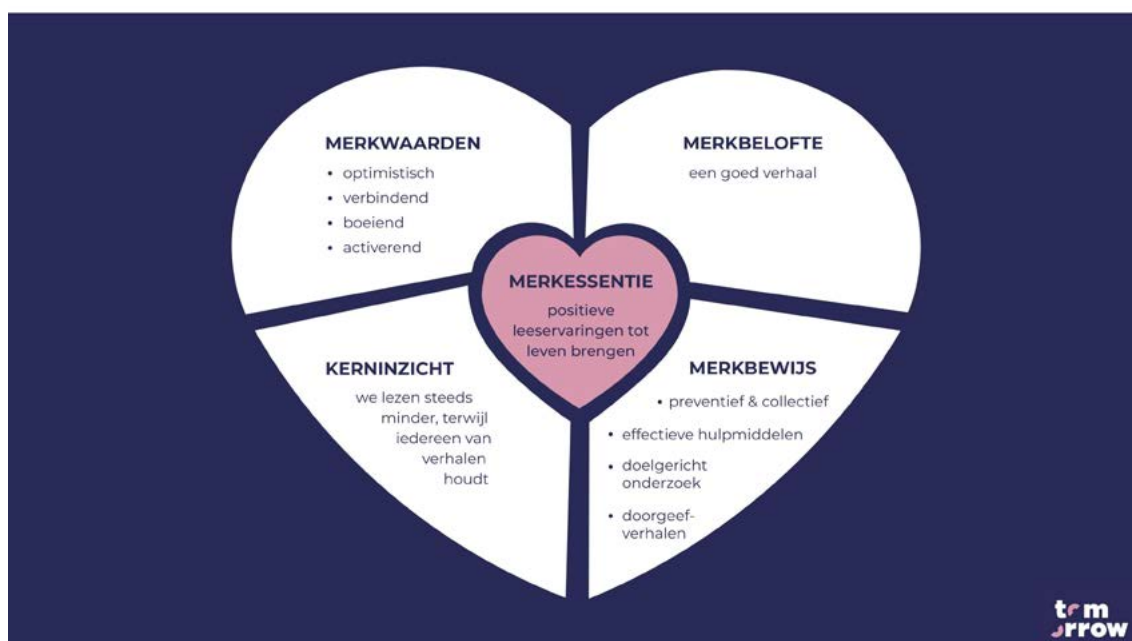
MERKWAARDEN
• optimistisch
• verbindend
• boeiend
• activerend

MERKBELOFTE
een goed verhaal

MERKESSENTIE
positieve leeservaringen tot leven brengen

KERNINZICHT
we lezen steeds minder, terwijl iedereen van verhalen houdt

MERKBEWIJS
• preventief & collectief
• effectieve hulpmiddelen
• doelgericht onderzoek
• doorgeefverhalen

tomorrow